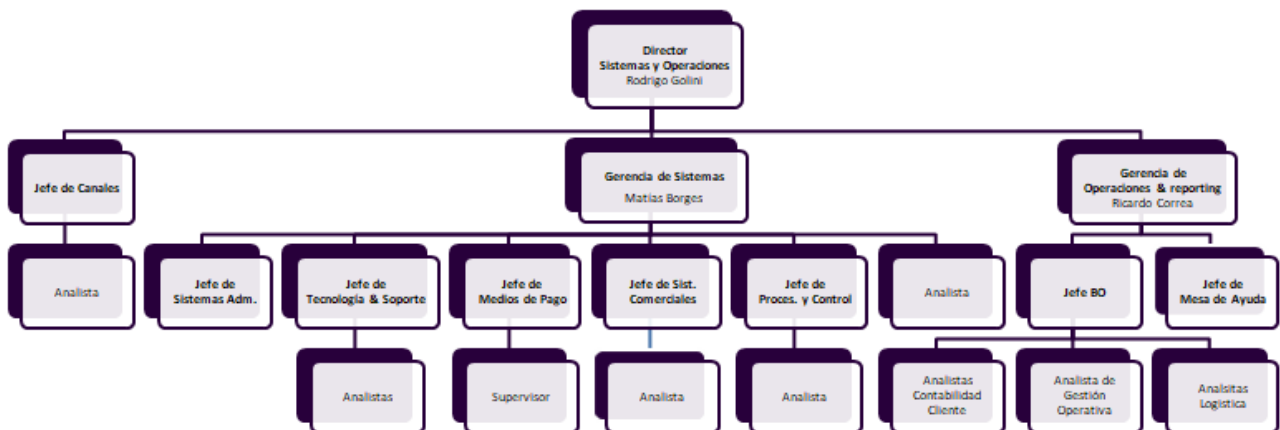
Director
Sistemas y Operaciones
Rodrigo Golini

Jefe de Canales

Gerencia de Sistemas
Matías Borges

Gerencia de Operaciones & reporting
Ricardo Correa

Analista

Jefe de Sistemas Adm.

Jefe de Tecnología & Soporte

Jefe de Medios de Pago

Jefe de Sist. Comerciales

Jefe de Proces. y Control

Analista

Jefe BO

Jefe de Mesa de Ayuda

Analistas

Supervisor

Analista

Analista

Analistas Contabilidad Cliente

Analista de Gestión Operativa

Analsitas Logistica